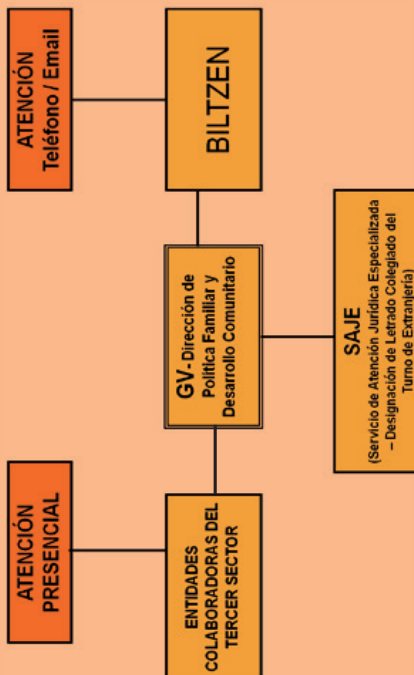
ATENCIÓN
Teléfono / Email

BILTZEN

GV- Dirección de Política Familiar y Desarrollo Comunitario

SAJE
(Servicio de Atención Jurídica Especializada – Designación de Letrado Colegiado del Turno de Extranjería)

ATENCIÓN
PRESENCIAL

ENTIDADES COLABORADORAS DEL TERCER SECTOR